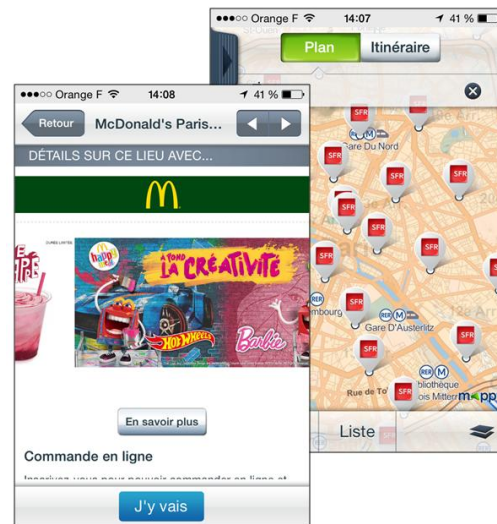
●●●○○ Orange F 14:07 41 %
Plan Itinéraire
SFR
SFR
SFR
SFR
SFR
SFR
SFR
SFR
SFR
SFR
SFR
SFR
SFR
Gare Du Nord
Gare D'Austerlitz
Rue de To
ibliothèque
ois Mitterr
mapp
Liste

●●●○○ Orange F 14:08 41 %
Retour McDonald's Paris...
DÉTAILS SUR CE LIEU AVEC...
happy meal
À FOND LA CRÉATIVITÉ
HOT WHEELS
Barbie
En savoir plus
Commande en ligne
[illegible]
J'y vais